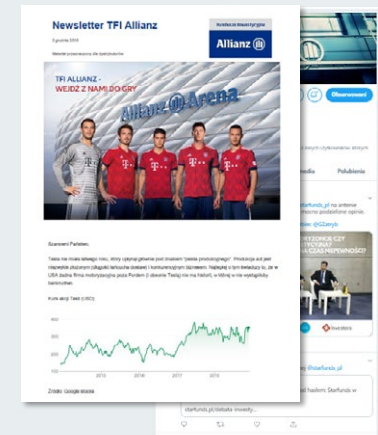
Newsletter TFI Allianz

5 grudnia 2019

Allianz

TFI ALLIANZ - WEJDŹ Z NAMI DO GRY

Allianz Arena

Szanowni Państwo,

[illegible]

Kurs akcji Tesli (USD)

400
300
200

2015 2016 2017 2018 2019

Źródło: Google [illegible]

Obserwowani

Media Polubienia

@stefunds_pl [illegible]

@stefunds_pl

stefunds.pl/debata-inwesty...